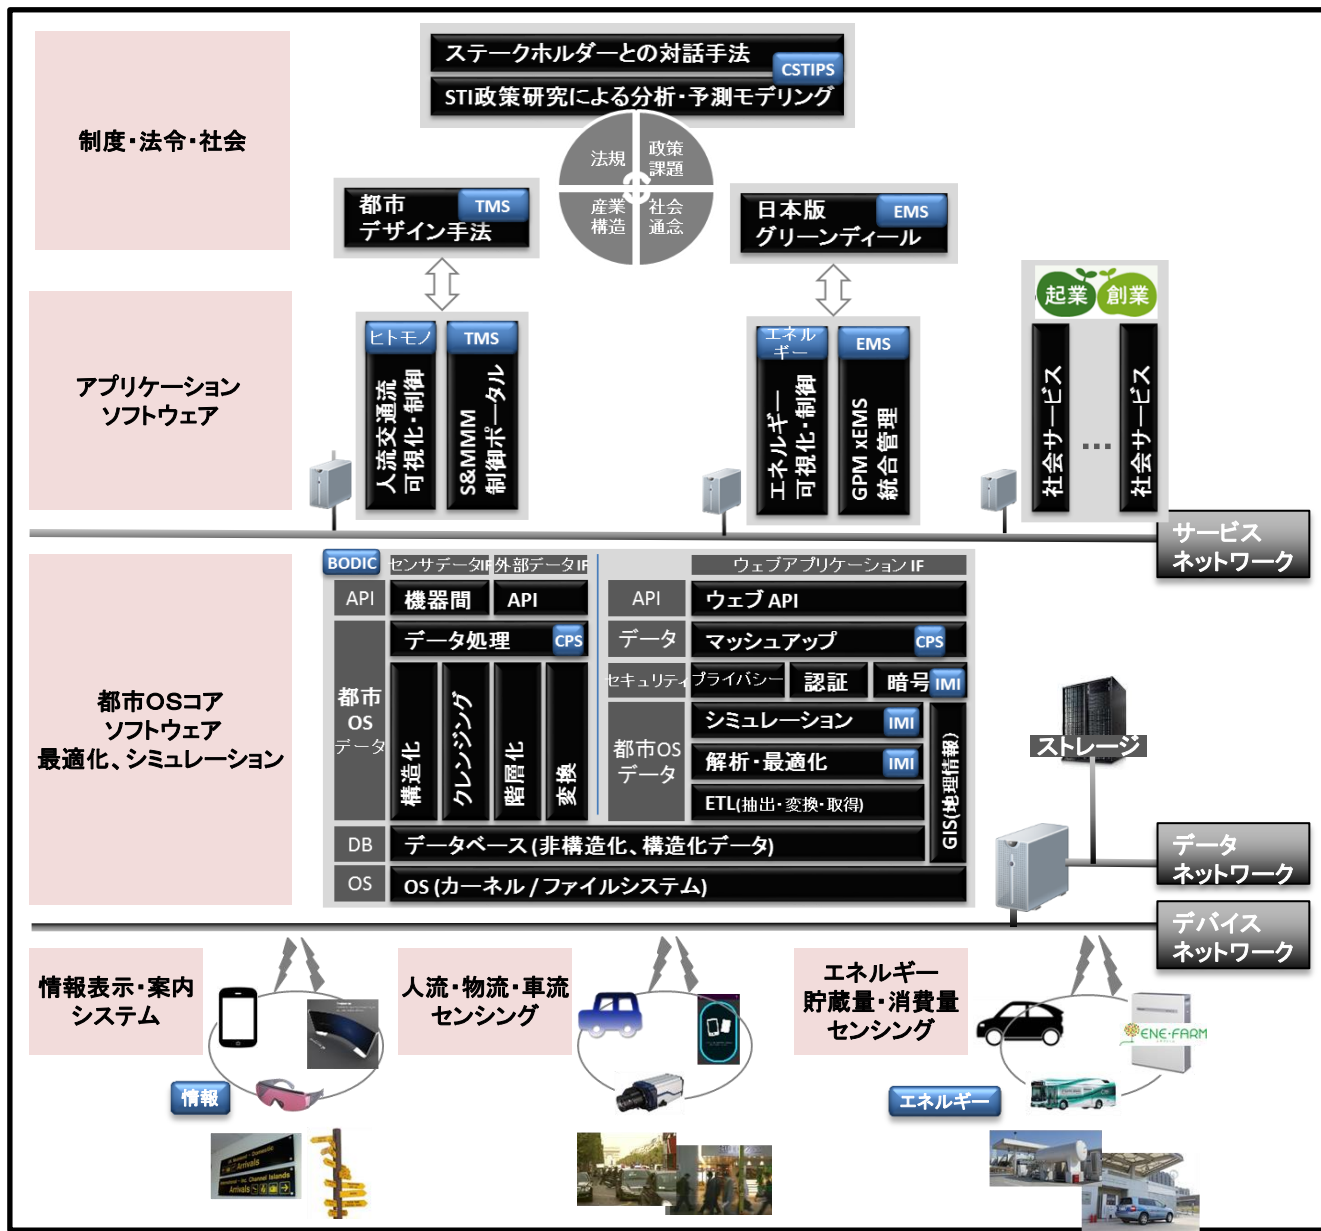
制度・法令・社会

ステークホルダーとの対話手法 CSTIPS
STI政策研究による分析・予測モデリング

法規 政策課題 産業構造 社会通念

都市デザイン手法 TMS
日本版グリーンディール EMS

アプリケーションソフトウェア

ヒトモノ 人流交通流可視化・制御
TMS S&MMM制御ポータル
エネルギー エネルギー可視化・制御
EMS GPM xEMS統合管理
起業 創業
社会サービス … 社会サービス

サービスネットワーク

都市OSコアソフトウェア最適化、シミュレーション

BODIC センサデータIF 外部データIF
API 機器間 API
データ処理 CPS
都市OSデータ 構造化 クレンジング 階層化 変換
ウェブアプリケーションIF
API ウェブ API
データ マッシュアップ CPS
セキュリティ プライバシー 認証 暗号 IMI
都市OSデータ シミュレーション IMI
解析・最適化 IMI
ETL(抽出・変換・取得)
GIS(地理情報)
DB データベース(非構造化、構造化データ)
OS OS (カーネル / ファイルシステム)

ストレージ
データネットワーク
デバイスネットワーク

情報表示・案内システム
情報
人流・物流・車流センシング
エネルギー貯蔵量・消費量センシング
ENE-FARM
エネルギー
Arrivals
Arrivals